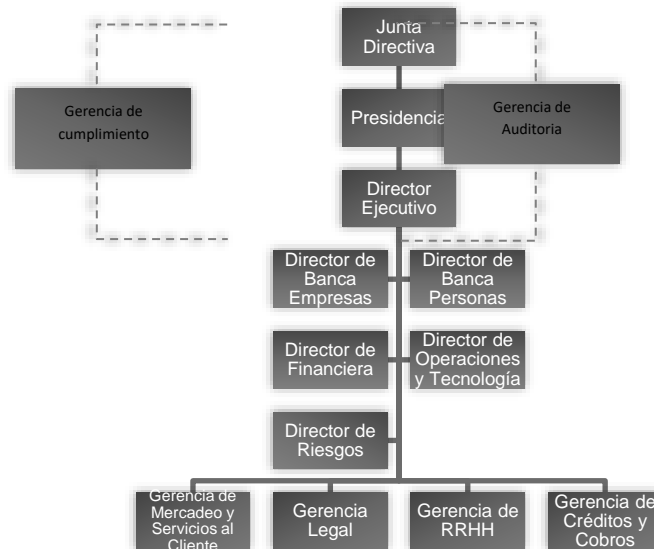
Junta Directiva

Gerencia de cumplimiento

Presidencia

Gerencia de Auditoria

Director Ejecutivo

Director de Banca Empresas

Director de Banca Personas

Director de Financiera

Director de Operaciones y Tecnología

Director de Riesgos

Gerencia de Mercadeo y Servicios al Cliente

Gerencia Legal

Gerencia de RRHH

Gerencia de Créditos y Cobros